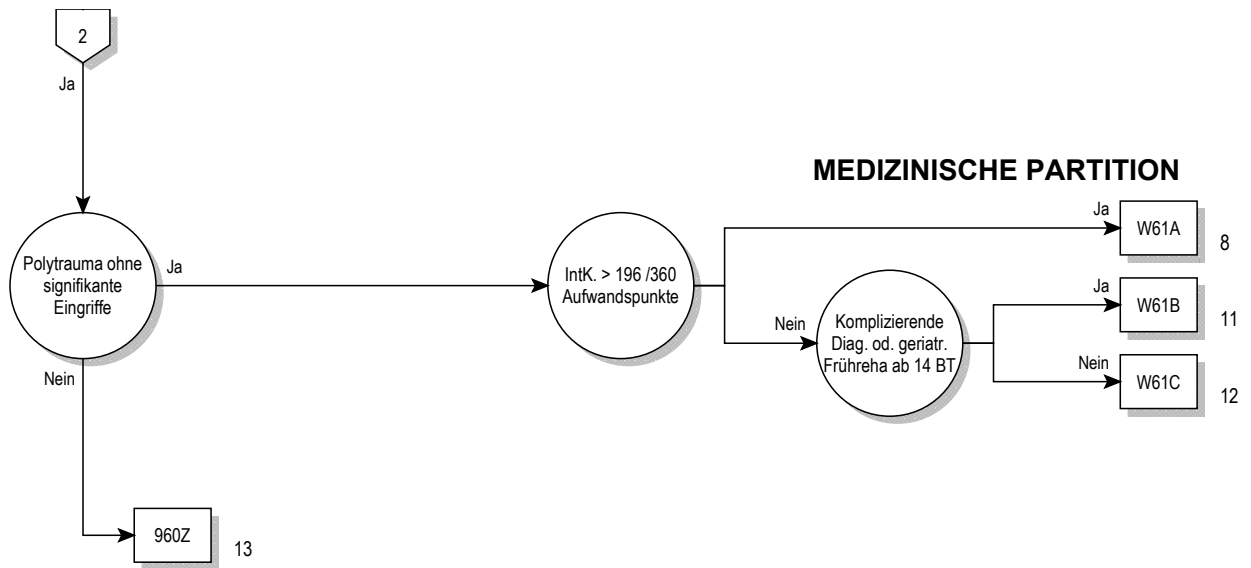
2

Ja

MEDIZINISCHE PARTITION

Polytrauma ohne signifikante Eingriffe

Ja

IntK. > 196 /360 Aufwandspunkte

Ja

W61A

8

Nein

Komplizierende Diag. od. geriatr. Frühreha ab 14 BT

Ja

W61B

11

Nein

W61C

12

Nein

960Z

13